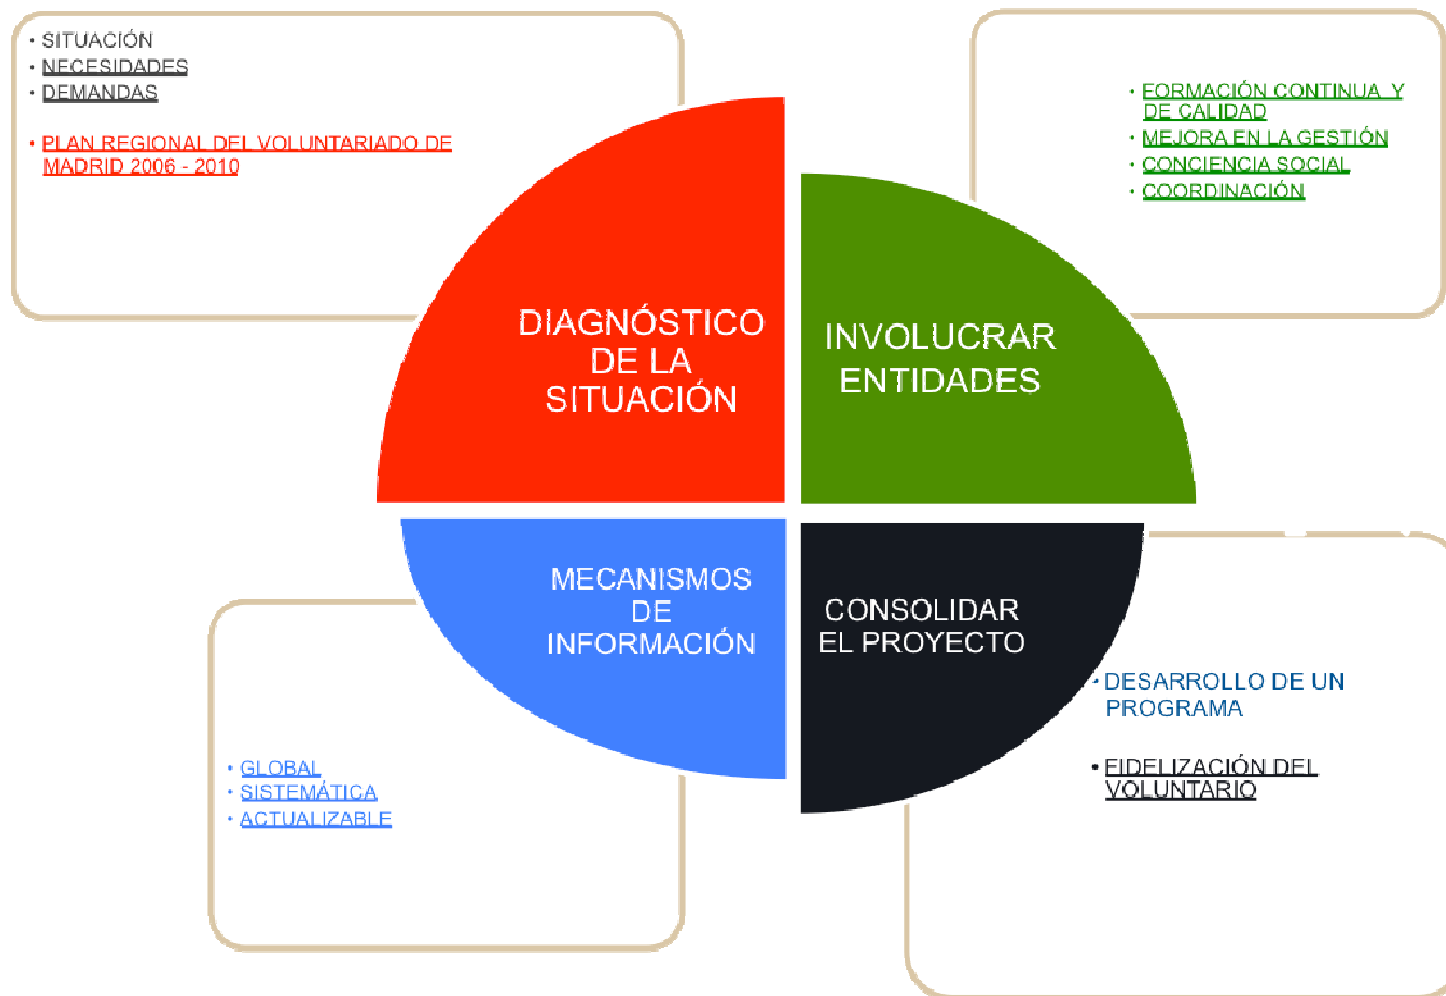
• SITUACIÓN
• NECESIDADES
• DEMANDAS

• PLAN REGIONAL DEL VOLUNTARIADO DE MADRID 2006 - 2010

• FORMACIÓN CONTINUA Y DE CALIDAD
• MEJORA EN LA GESTIÓN
• CONCIENCIA SOCIAL
• COORDINACIÓN

DIAGNÓSTICO DE LA SITUACIÓN

INVOLUCRAR ENTIDADES

MECANISMOS DE INFORMACIÓN

CONSOLIDAR EL PROYECTO

• DESARROLLO DE UN PROGRAMA

• FIDELIZACIÓN DEL VOLUNTARIO

• GLOBAL
• SISTEMÁTICA
• ACTUALIZABLE